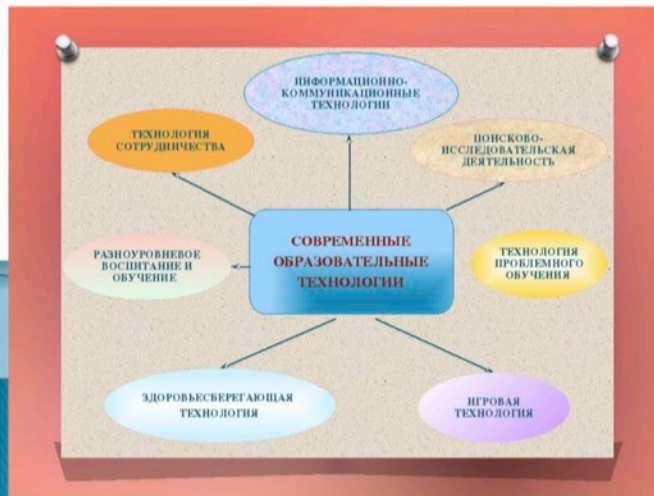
ИНФОРМАЦИОННО-КОММУНИКАЦИОННЫЕ ТЕХНОЛОГИИ

ТЕХНОЛОГИЯ СОТРУДНИЧЕСТВА

ПОИСКОВО-ИССЛЕДОВАТЕЛЬСКАЯ ДЕЯТЕЛЬНОСТЬ

СОВРЕМЕННЫЕ ОБРАЗОВАТЕЛЬНЫЕ ТЕХНОЛОГИИ

РАЗНОУРОВНЕВОЕ ВОСПИТАНИЕ И ОБУЧЕНИЕ

ТЕХНОЛОГИЯ ПРОБЛЕМНОГО ОБУЧЕНИЯ

ЗДОРОВЬЕСБЕРЕГАЮЩАЯ ТЕХНОЛОГИЯ

ИГРОВАЯ ТЕХНОЛОГИЯ